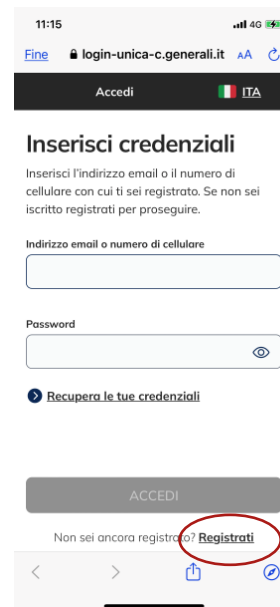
11:15
4G

Fine
login-unica-c.generali.it
AA

Accedi
ITA

Inserisci credenziali

Inserisci l'indirizzo email o il numero di cellulare con cui ti sei registrato. Se non sei iscritto registrati per proseguire.

Indirizzo email o numero di cellulare

Password

Recupera le tue credenziali

ACCEDI

Non sei ancora registrato? Registrati